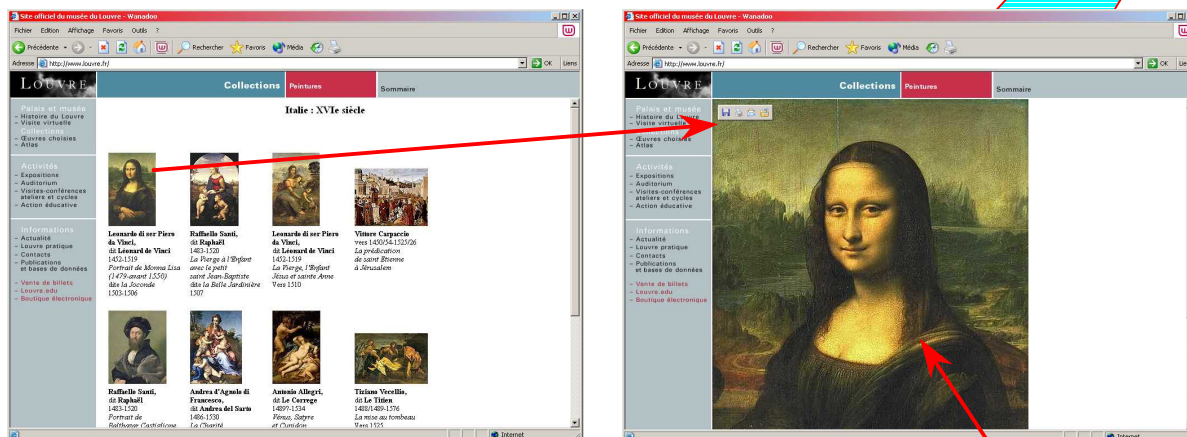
Site officiel du musée du Louvre - Wanadoo
Fichier Edition Affichage Favoris Outils ?
Précédente Rechercher Favoris Média
Adresse http://www.louvre.fr/ OK Liens

LOUVRE
Collections Peintures Sommaire

Palais et musée
– Histoire du Louvre
– Visite virtuelle
Collections
– Œuvres choisies
– Atlas

Activités
– Expositions
– Auditorium
– Visites-conférences ateliers et cycles
– Action éducative

Informations
– Actualité
– Louvre pratique
– Contacts
– Publications et bases de données

– Vente de billets
– Louvre.edu
– Boutique électronique

Italie : XVIe siècle

Leonardo di ser Piero da Vinci, dit Léonard de Vinci 1452-1519 Portrait de Monna Lisa (1479-avant 1550) dite la Joconde 1503-1506

Raffaello Santi, dit Raphaël 1483-1520 La Vierge à l'Enfant avec le petit saint Jean-Baptiste dite la Belle Jardinière 1507

Leonardo di ser Piero da Vinci, dit Léonard de Vinci 1452-1519 La Vierge, l'Enfant Jésus et sainte Anne Vers 1510

Vittore Carpaccio vers 1450/54-1525/26 La prédication de saint Etienne à Jérusalem

Raffaello Santi, dit Raphaël 1483-1520 Portrait de Balthazar Castiglione

Andrea d'Agnolo di Francesco, dit Andrea del Sarto 1486-1530 La Charité

Antonio Allegri, dit Le Corrège 1489?-1534 Vénus, Satyre et Cupidon

Tiziano Vecellio, dit Le Titien 1488/1489-1576 La mise au tombeau Vers 1525

Internet

Site officiel du musée du Louvre - Wanadoo
Fichier Edition Affichage Favoris Outils ?
Précédente Rechercher Favoris Média
Adresse http://www.louvre.fr/ OK Liens

LOUVRE
Collections Peintures Sommaire

Palais et musée
– Histoire du Louvre
– Visite virtuelle
– Œuvres choisies
– Atlas

Activités
– Expositions
– Auditorium
– Visites-conférences ateliers et cycles
– Action éducative

Informations
– Actualité
– Louvre pratique
– Contacts
– Publications et bases de données

– Vente de billets
– Louvre.edu
– Boutique électronique

Internet